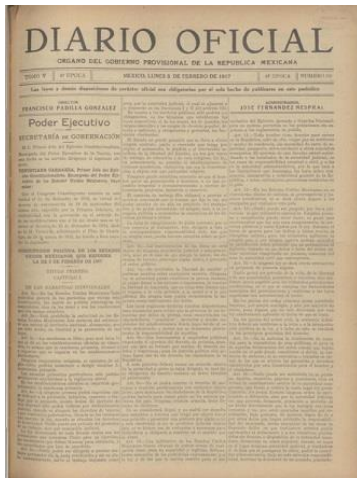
DIARIO OFICIAL

ORGANO DEL GOBIERNO PROVISIONAL DE LA REPUBLICA MEXICANA

TOMO V | 4ª EPOCA | MEXICO, LUNES 5 DE FEBRERO DE 1917 | 4ª EPOCA | NUMERO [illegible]

Las leyes y demás disposiciones de carácter oficial son obligatorias por el solo hecho de publicarse en este periódico.

DIRECTOR
FRANCISCO PADILLA GONZALEZ

ADMINISTRADOR
JOSE FERNANDEZ RESPRAL

Poder Ejecutivo

SECRETARIA de GOBERNACION

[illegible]

CONSTITUCION POLITICA DE LOS ESTADOS UNIDOS MEXICANOS, QUE REFORMA LA DE 5 DE FEBRERO DE 1857

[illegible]